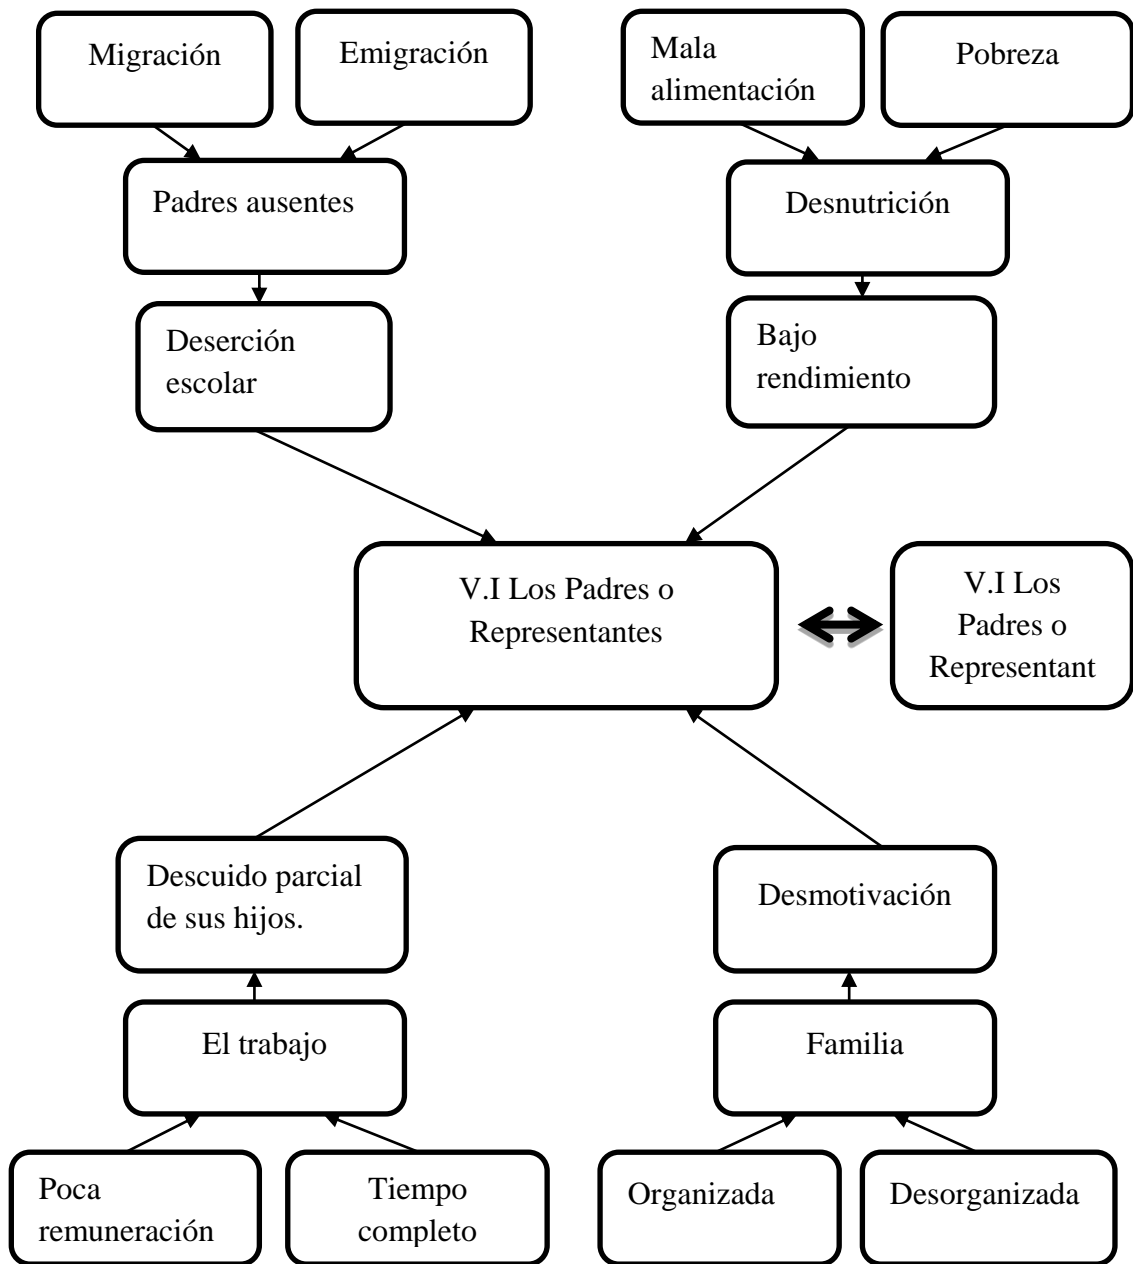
Migración

Emigración

Mala alimentación

Pobreza

Padres ausentes

Desnutrición

Deserción escolar

Bajo rendimiento

V.I Los Padres o Representantes

V.I Los Padres o Representant

Descuido parcial de sus hijos.

Desmotivación

El trabajo

Familia

Poca remuneración

Tiempo completo

Organizada

Desorganizada